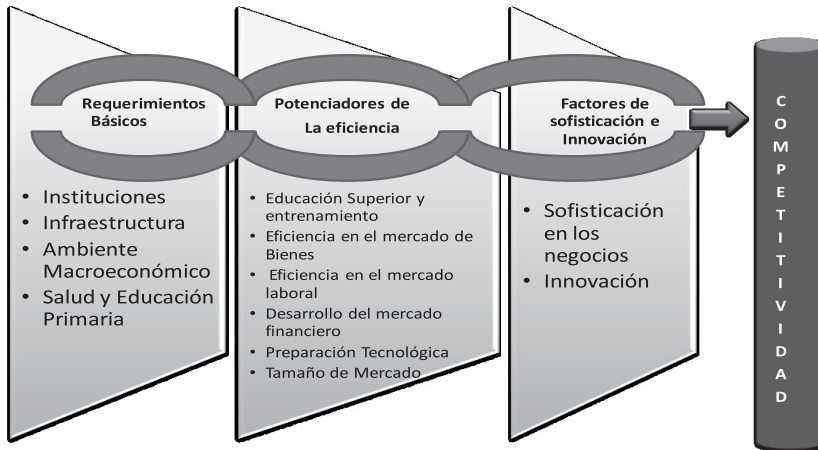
Requerimientos Básicos

Potenciadores de La eficiencia

Factores de sofisticación e Innovación

C O M P E T I T I V I D A D

• Instituciones
• Infraestructura
• Ambiente Macroeconómico
• Salud y Educación Primaria

• Educación Superior y entrenamiento
• Eficiencia en el mercado de Bienes
• Eficiencia en el mercado laboral
• Desarrollo del mercado financiero
• Preparación Tecnológica
• Tamaño de Mercado

• Sofisticación en los negocios
• Innovación